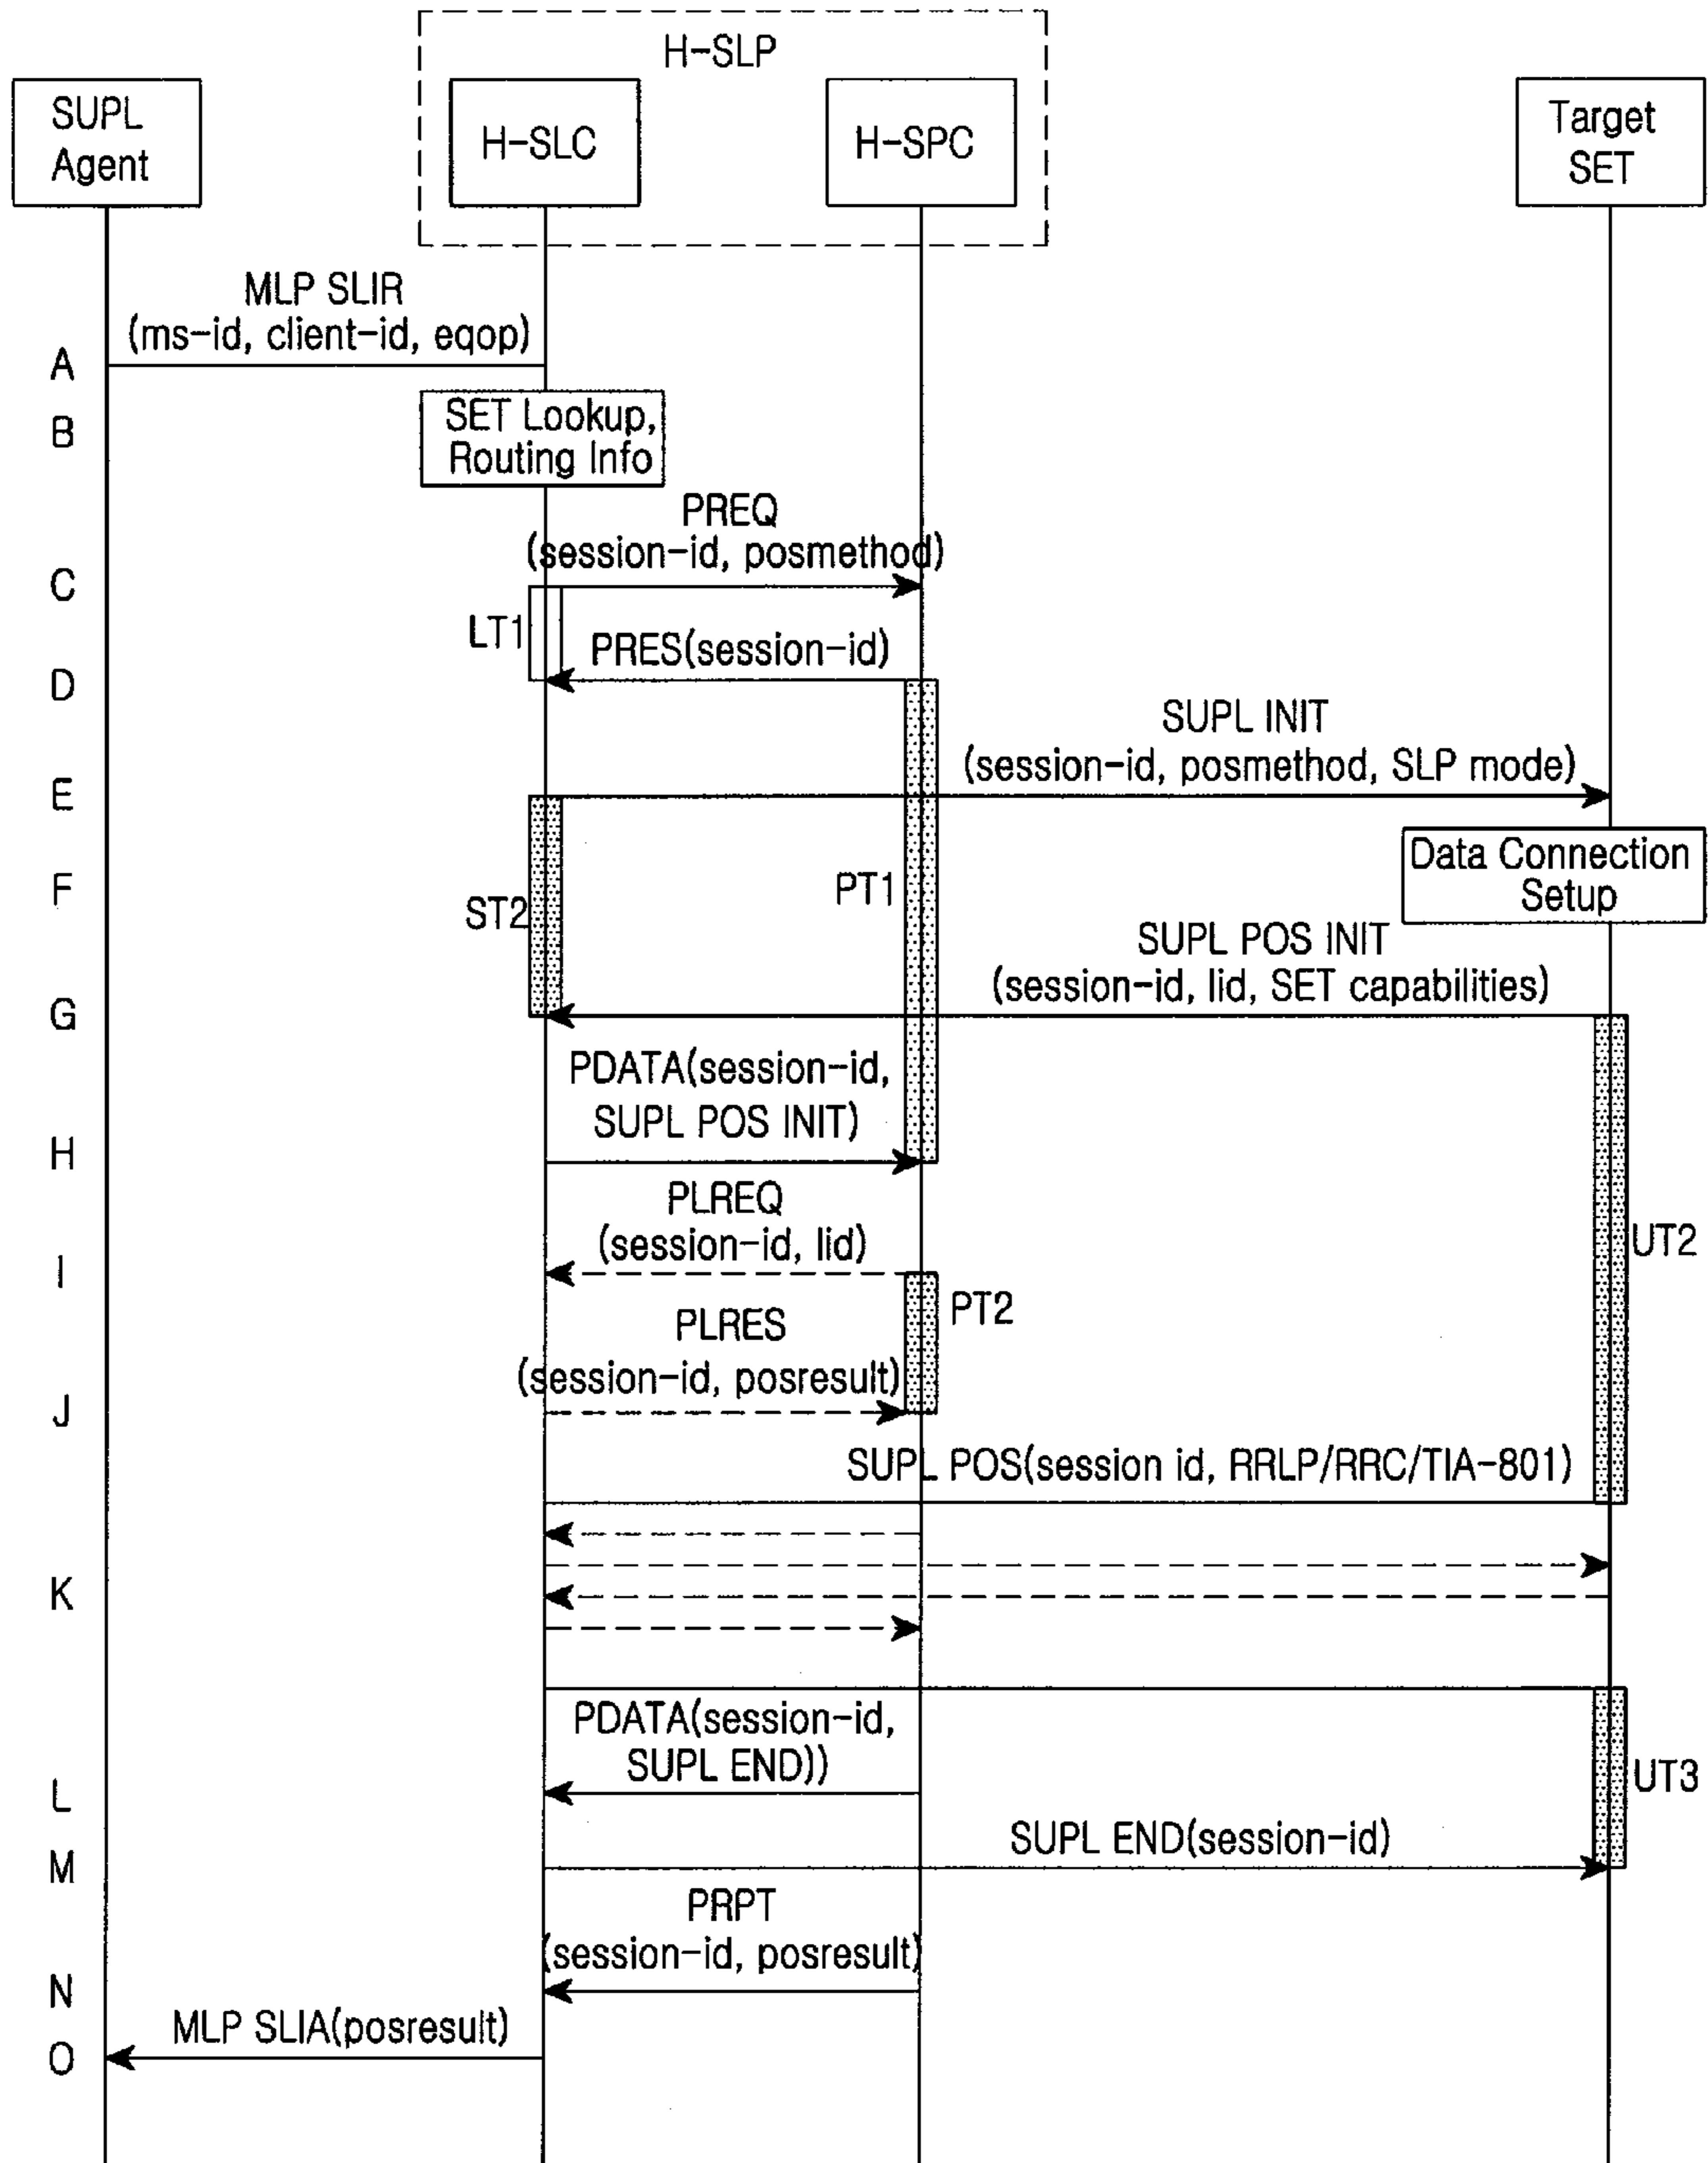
H-SLP

SUPL Agent

H-SLC

H-SPC

Target SET

MLP SLIR (ms-id, client-id, eqop)

A

B

SET Lookup, Routing Info

PREQ (session-id, posmethod)

C

LT1

PRES(session-id)

D

SUPL INIT (session-id, posmethod, SLP mode)

E

Data Connection Setup

F

ST2

PT1

SUPL POS INIT (session-id, lid, SET capabilities)

G

PDATA(session-id, SUPL POS INIT)

H

PLREQ (session-id, lid)

I

UT2

PT2

PLRES (session-id, posresult)

J

SUPL POS(session id, RRLP/RRC/TIA-801)

K

PDATA(session-id, SUPL END))

L

UT3

SUPL END(session-id)

M

PRPT (session-id, posresult)

N

MLP SLIA(posresult)

O